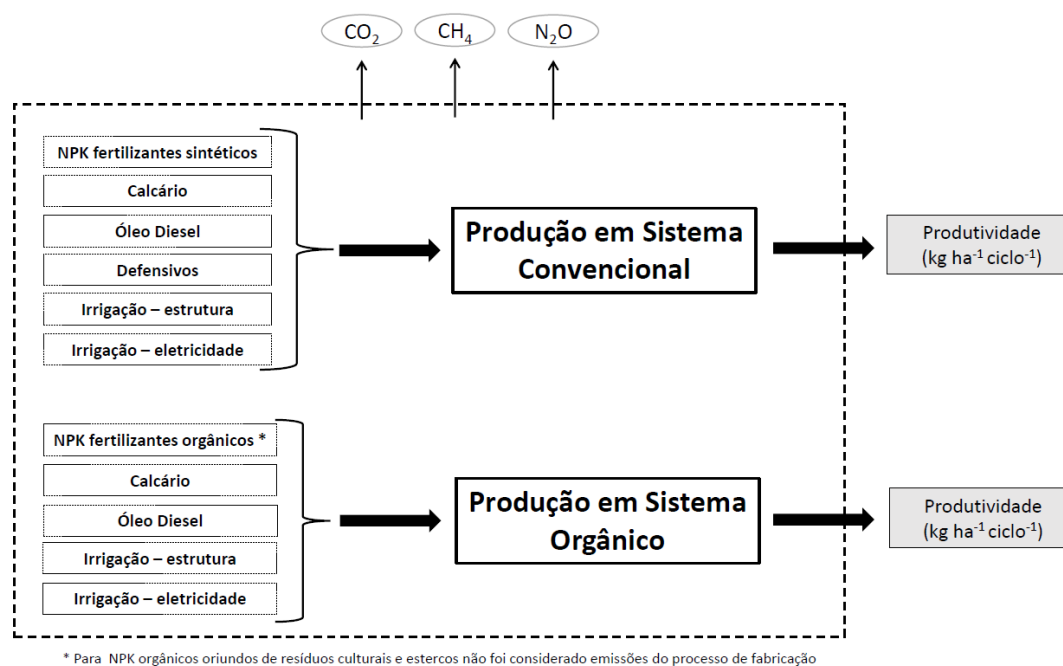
$CO_2$ $CH_4$ $N_2O$

NPK fertilizantes sintéticos
Calcário
Óleo Diesel
Defensivos
Irrigação – estrutura
Irrigação – eletricidade

Produção em Sistema Convencional

Produtividade (kg ha$^{-1}$ ciclo$^{-1}$)

NPK fertilizantes orgânicos *
Calcário
Óleo Diesel
Irrigação – estrutura
Irrigação – eletricidade

Produção em Sistema Orgânico

Produtividade (kg ha$^{-1}$ ciclo$^{-1}$)

* Para NPK orgânicos oriundos de resíduos culturais e estercos não foi considerado emissões do processo de fabricação